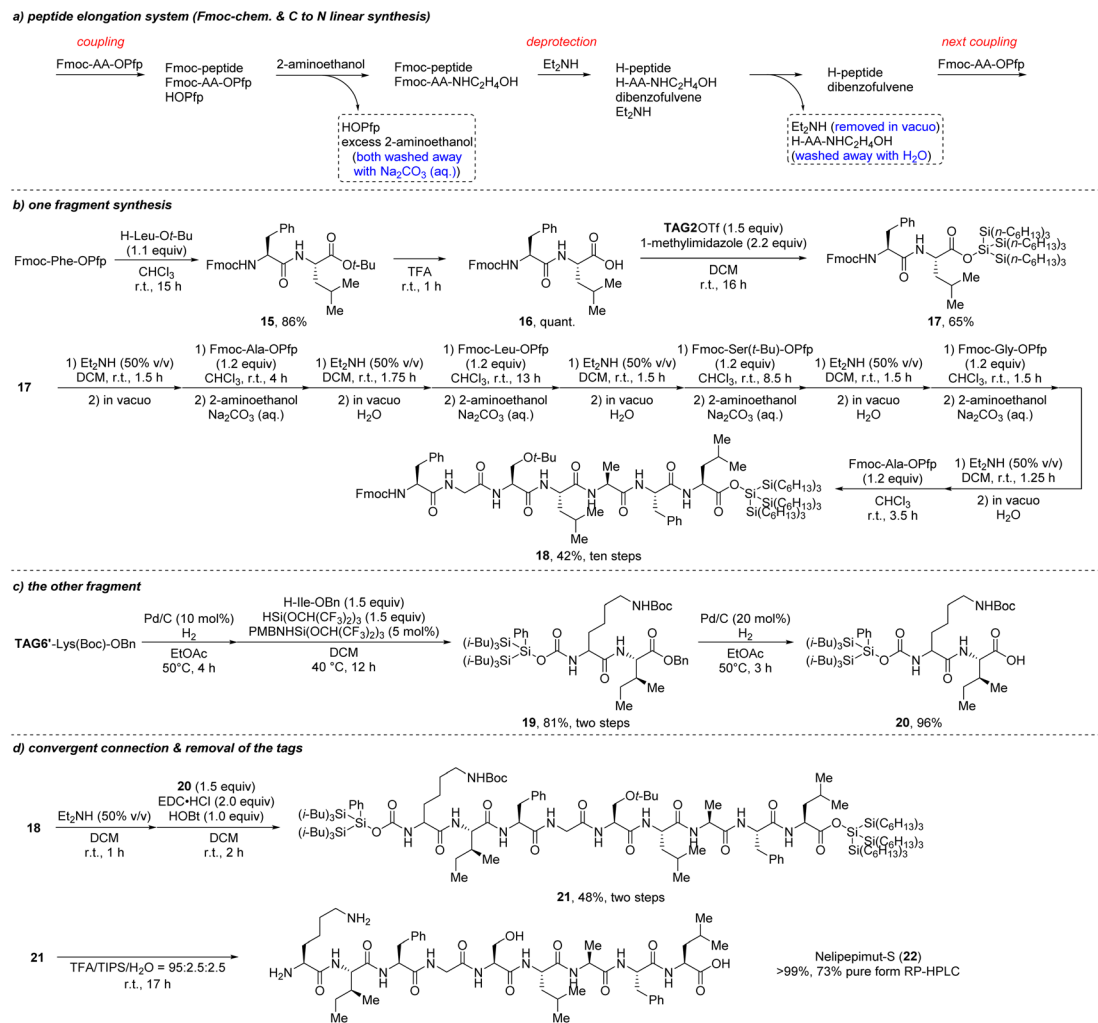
a) peptide elongation system (Fmoc-chem. & C to N linear synthesis)

coupling
Fmoc-AA-OPfp

Fmoc-peptide
Fmoc-AA-OPfp
HOPfp

2-aminoethanol

HOPfp
excess 2-aminoethanol
(both washed away with $Na_2CO_3$ (aq.))

Fmoc-peptide
Fmoc-AA-$NHC_2H_4OH$

deprotection
$Et_2NH$

H-peptide
H-AA-$NHC_2H_4OH$
dibenzofulvene
$Et_2NH$

$Et_2NH$ (removed in vacuo)
H-AA-$NHC_2H_4OH$
(washed away with $H_2O$)

H-peptide
dibenzofulvene

next coupling
Fmoc-AA-OPfp

b) one fragment synthesis

Fmoc-Phe-OPfp
H-Leu-O$t$-Bu (1.1 equiv)
$CHCl_3$
r.t., 15 h

Ph
FmocHN
H
N
O
O
O$t$-Bu
Me
15, 86%

TFA
r.t., 1 h

Ph
FmocHN
H
N
O
O
OH
Me
16, quant.

TAG2OTf (1.5 equiv)
1-methylimidazole (2.2 equiv)
DCM
r.t., 16 h

Ph
FmocHN
H
N
O
O
O
Si($n$-$C_6H_{13}$)$_3$
Si
Si($n$-$C_6H_{13}$)$_3$
Si($n$-$C_6H_{13}$)$_3$
Me
17, 65%

17
1) $Et_2NH$ (50% v/v) DCM, r.t., 1.5 h
2) in vacuo
1) Fmoc-Ala-OPfp (1.2 equiv) $CHCl_3$, r.t., 4 h
2) 2-aminoethanol $Na_2CO_3$ (aq.)
1) $Et_2NH$ (50% v/v) DCM, r.t., 1.75 h
2) in vacuo $H_2O$
1) Fmoc-Leu-OPfp (1.2 equiv) $CHCl_3$, r.t., 13 h
2) 2-aminoethanol $Na_2CO_3$ (aq.)
1) $Et_2NH$ (50% v/v) DCM, r.t., 1.5 h
2) in vacuo $H_2O$
1) Fmoc-Ser($t$-Bu)-OPfp (1.2 equiv) $CHCl_3$, r.t., 8.5 h
2) 2-aminoethanol $Na_2CO_3$ (aq.)
1) $Et_2NH$ (50% v/v) DCM, r.t., 1.5 h
2) in vacuo $H_2O$
1) Fmoc-Gly-OPfp (1.2 equiv) $CHCl_3$, r.t., 1.5 h
2) 2-aminoethanol $Na_2CO_3$ (aq.)

1) $Et_2NH$ (50% v/v) DCM, r.t., 1.25 h
2) in vacuo $H_2O$
Fmoc-Ala-OPfp (1.2 equiv)
$CHCl_3$
r.t., 3.5 h

Ph
FmocHN
O$t$-Bu
Ph
Si($C_6H_{13}$)$_3$
Si($C_6H_{13}$)$_3$
Si($C_6H_{13}$)$_3$
18, 42%, ten steps

c) the other fragment

TAG6'-Lys(Boc)-OBn
Pd/C (10 mol%)
$H_2$
EtOAc
50°C, 4 h

H-Ile-OBn (1.5 equiv)
HSi(OCH($CF_3$)$_2$)$_3$ (1.5 equiv)
PMBNHSi(OCH($CF_3$)$_2$)$_3$ (5 mol%)
DCM
40 °C, 12 h

NHBoc
($i$-Bu)$_3$Si
Ph
Si
($i$-Bu)$_3$Si
O
O
N
H
H
N
O
O
OBn
Et
Me
19, 81%, two steps

Pd/C (20 mol%)
$H_2$
EtOAc
50°C, 3 h

NHBoc
($i$-Bu)$_3$Si
Ph
Si
($i$-Bu)$_3$Si
OH
Et
Me
20, 96%

d) convergent connection & removal of the tags

18
$Et_2NH$ (50% v/v)
DCM
r.t., 1 h

20 (1.5 equiv)
EDC•HCl (2.0 equiv)
HOBt (1.0 equiv)
DCM
r.t., 2 h

NHBoc
($i$-Bu)$_3$Si
Ph
Si
($i$-Bu)$_3$Si
Ph
O$t$-Bu
Et
Ph
Si($C_6H_{13}$)$_3$
Si($C_6H_{13}$)$_3$
Si($C_6H_{13}$)$_3$
21, 48%, two steps

21
TFA/TIPS/$H_2O$ = 95:2.5:2.5
r.t., 17 h

$NH_2$
$H_2N$
Ph
OH
Et
Ph
OH

Nelipepimut-S (22)
>99%, 73% pure form RP-HPLC